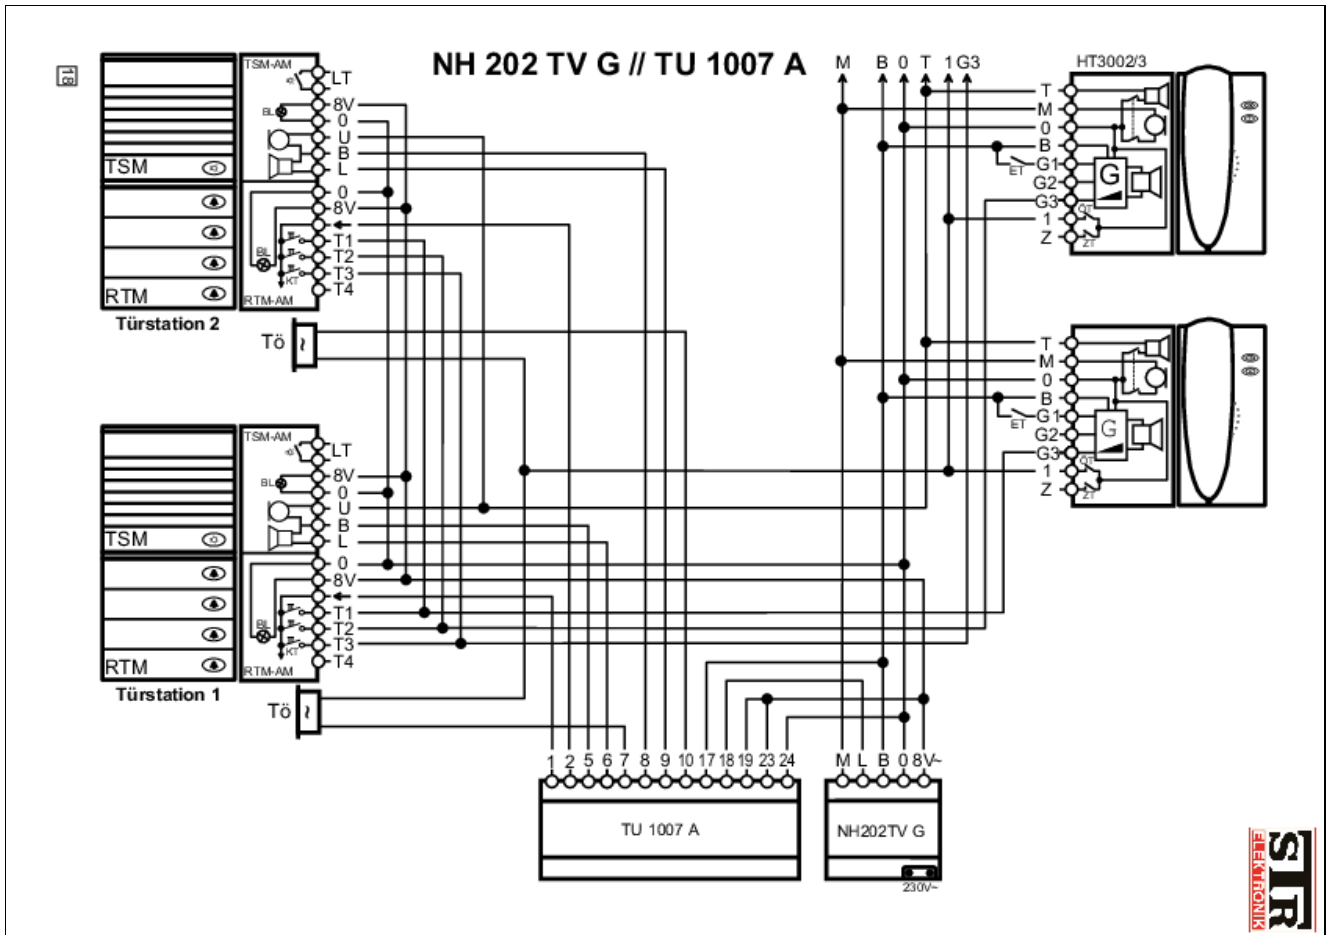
18

NH 202 TV G // TU 1007 A

TSM-AM
LT
BL
8V
0
U
B
L
TSM
0
8V
T1
T2
T3
T4
BL
KT
RTM
RTM-AM
Türstation 2
Tö

TSM-AM
LT
BL
8V
0
U
B
L
TSM
0
8V
T1
T2
T3
T4
BL
KT
RTM
RTM-AM
Türstation 1
Tö

M B 0 T 1 G3

HT3002/3
T
M
0
B
G1
ET
G2
G3
1
Z
G
ZT

T
M
0
B
G1
ET
G2
G3
1
Z
G
ZT

1 2 5 6 7 8 9 10 17 18 19 23 24
TU 1007 A

M L B 0 8V~
NH202TV G
230V~

STR ELEKTRONIK